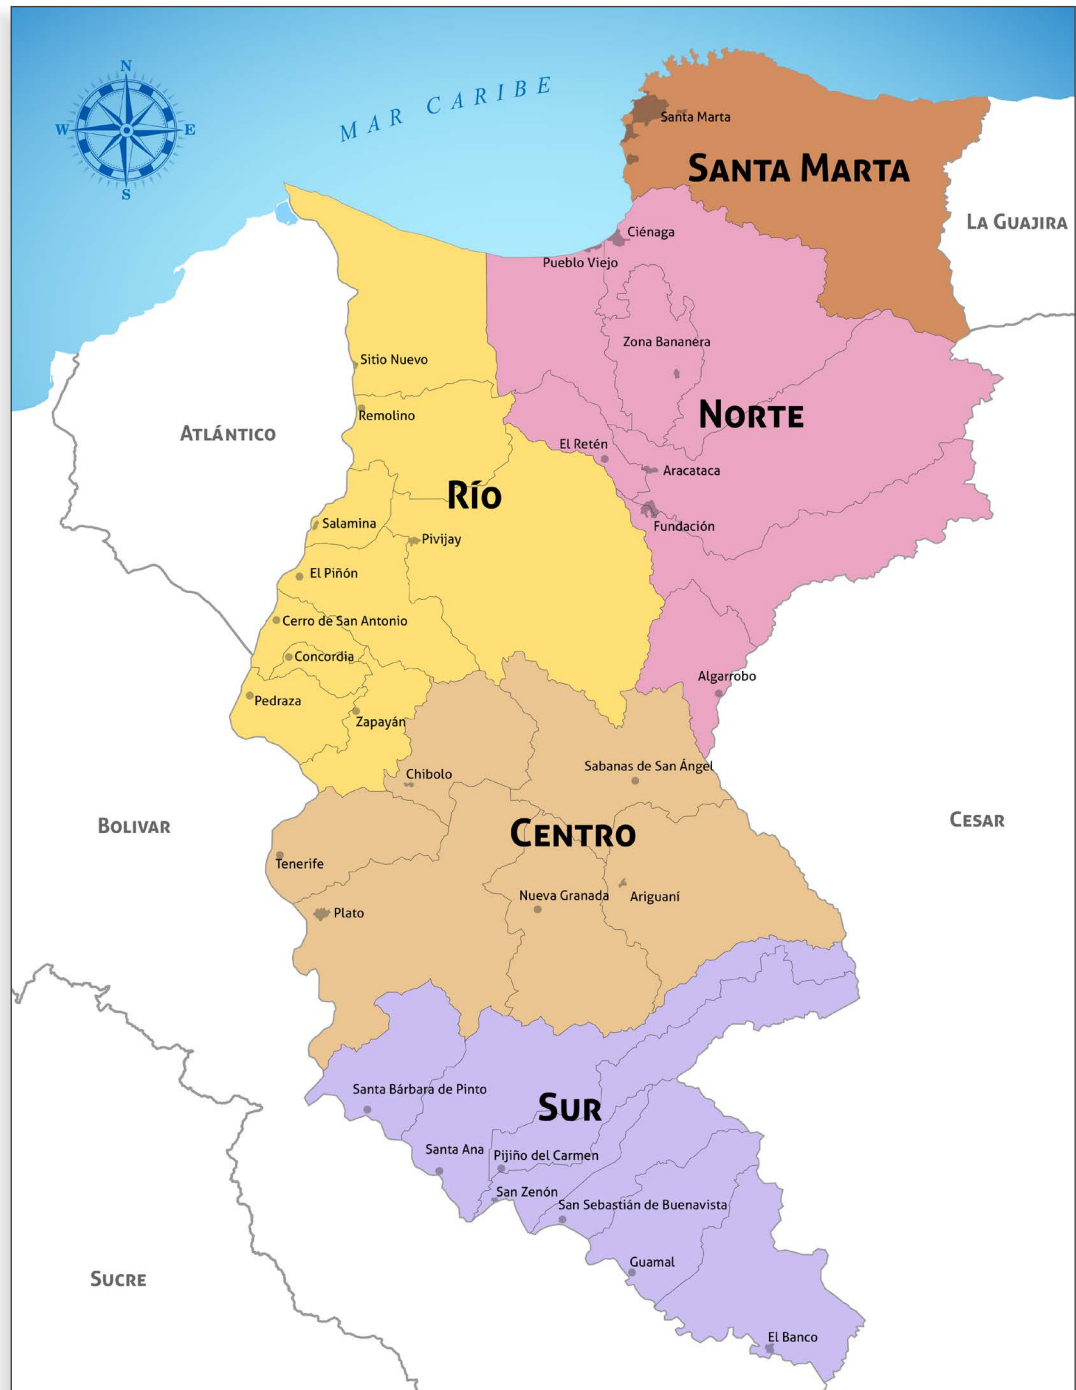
N
W
E
S

MAR CARIBE

Santa Marta
SANTA MARTA
LA GUAJIRA
Ciénaga
Pueblo Viejo
Zona Bananera
Sitio Nuevo
Remolino
ATLÁNTICO
NORTE
El Retén
Aracataca
RÍO
Fundación
Salamina
Pivijay
El Piñón
Cerro de San Antonio
Concordia
Algarrobo
Pedraza
Zapayán
Chibolo
Sabanas de San Ángel
BOLIVAR
CESAR
CENTRO
Tenerife
Nueva Granada
Ariguaní
Plato
Santa Bárbara de Pinto
SUR
Santa Ana
Pijiño del Carmen
San Zenón
San Sebastián de Buenavista
Guamal
SUCRE
El Banco